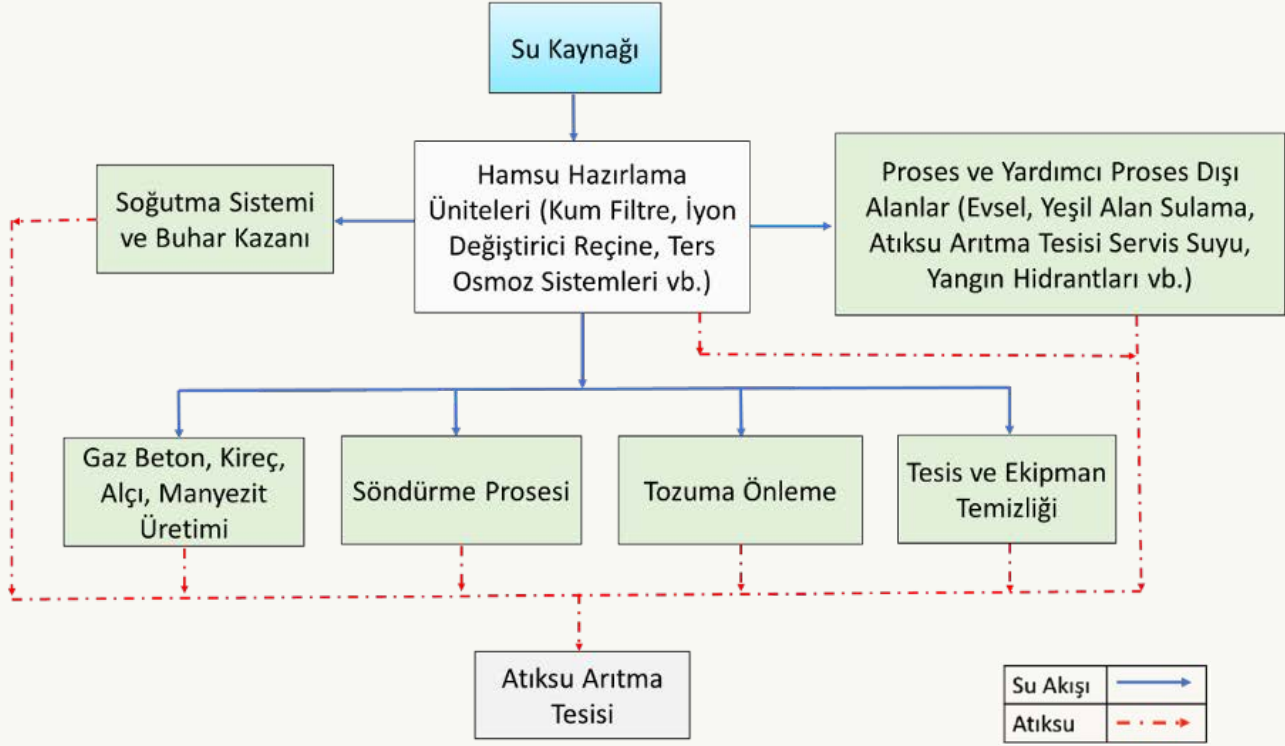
Su Kaynağı

Soğutma Sistemi ve Buhar Kazanı

Hamsu Hazırlama Üniteleri (Kum Filtre, İyon Değiştirici Reçine, Ters Osmoz Sistemleri vb.)

Proses ve Yardımcı Proses Dışı Alanlar (Evsel, Yeşil Alan Sulama, Atıksu Arıtma Tesisi Servis Suyu, Yangın Hidrantları vb.)

Gaz Beton, Kireç, Alçı, Manyezit Üretimi

Söndürme Prosesi

Tozuma Önleme

Tesis ve Ekipman Temizliği

Atıksu Arıtma Tesisi

| Su Akışı | |
|---|---|
| Atıksu | |